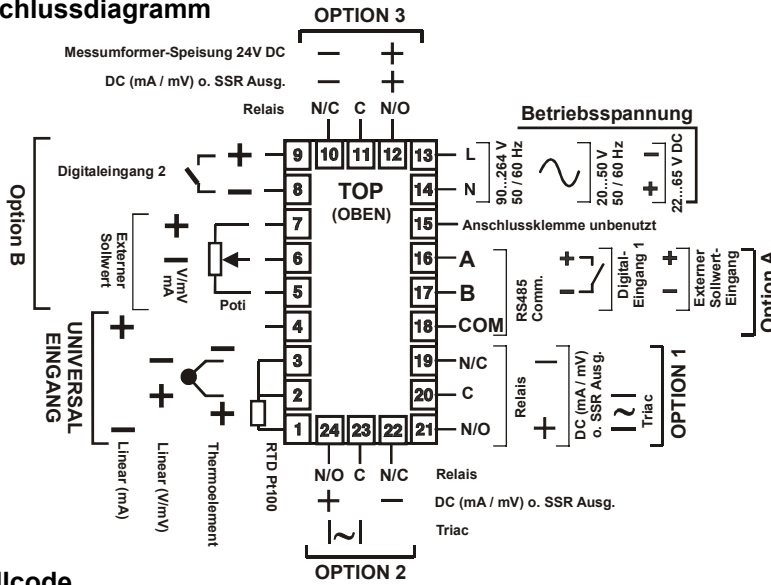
chlussdiagramm

OPTION 3

Messumformer-Speisung 24V DC — +
DC (mA / mV) o. SSR Ausg. — +
Relais N/C C N/O

Betriebsspannung

Option B

Digitaleingang 2 + −

9 10 11 12 13 L
8 TOP (OBEN) 14 N
7 15 Anschlussklemme unbenutzt
6 16 A
5 17 B
4 18 COM
3 19 N/C
2 20 C
1 24 23 22 21 N/O

90...264 V 50 / 60 Hz
20...50 V 50 / 60 Hz
22...65 V DC − +

Externer Sollwert + V/mV mA −
Poti

RS485 Comm.
Digital-Eingang 1 + −
Externer Sollwert-Eingang + −
Option A

UNIVERSAL EINGANG
+ − − + + −

Relais − +
DC (mA / mV) o. SSR Ausg.
Triac
OPTION 1

Linear (mA)
Linear (V/mV)
Thermoelement
RTD Pt100

N/O C N/C Relais
+ − DC (mA / mV) o. SSR Ausg.
Triac

lcode

OPTION 2